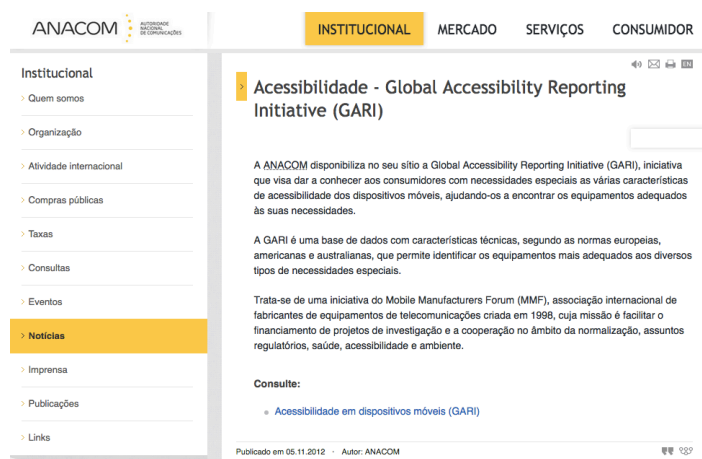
ANACOM AUTORIDADE NACIONAL DE COMUNICAÇÕES

INSTITUCIONAL MERCADO SERVIÇOS CONSUMIDOR

Institucional
Quem somos
Organização
Atividade internacional
Compras públicas
Taxas
Consultas
Eventos
Notícias
Imprensa
Publicações
Links

EN

Acessibilidade - Global Accessibility Reporting Initiative (GARI)

A ANACOM disponibiliza no seu sítio a Global Accessibility Reporting Initiative (GARI), iniciativa que visa dar a conhecer aos consumidores com necessidades especiais as várias características de acessibilidade dos dispositivos móveis, ajudando-os a encontrar os equipamentos adequados às suas necessidades.

A GARI é uma base de dados com características técnicas, segundo as normas europeias, americanas e australianas, que permite identificar os equipamentos mais adequados aos diversos tipos de necessidades especiais.

Trata-se de uma iniciativa do Mobile Manufacturers Forum (MMF), associação internacional de fabricantes de equipamentos de telecomunicações criada em 1998, cuja missão é facilitar o financiamento de projetos de investigação e a cooperação no âmbito da normalização, assuntos regulatórios, saúde, acessibilidade e ambiente.

Consulte:

Acessibilidade em dispositivos móveis (GARI)

Publicado em 05.11.2012 · Autor: ANACOM